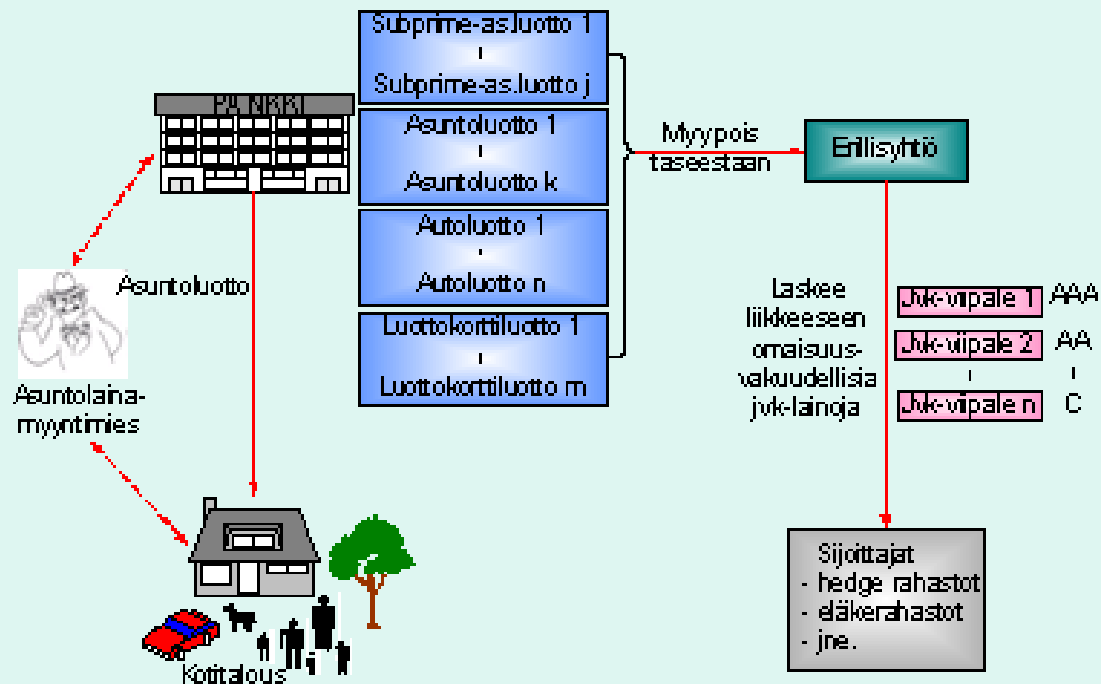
PANKKI

Asuntoluotto

Asuntolaina-myyntimies

Kotitalous

Subprime-as.luotto 1
-
Subprime-as.luotto j

Asuntoluotto 1
-
Asuntoluotto k

Autoluotto 1
-
Autoluotto n

Luottokorttiluotto 1
-
Luottokorttiluotto m

Myy pois taseestaan

Erillisyhtiö

Laskee liikkeeseen omaisuus-vakuudellisia jvk-lainoja

| | |
|---|---|
| Jvk-vipale 1 | AAA |
| Jvk-vipale 2 | AA |
| - | - |
| Jvk-vipale n | C |

Sijoittajat
- hedge rahastot
- eläkerahastot
- jne.